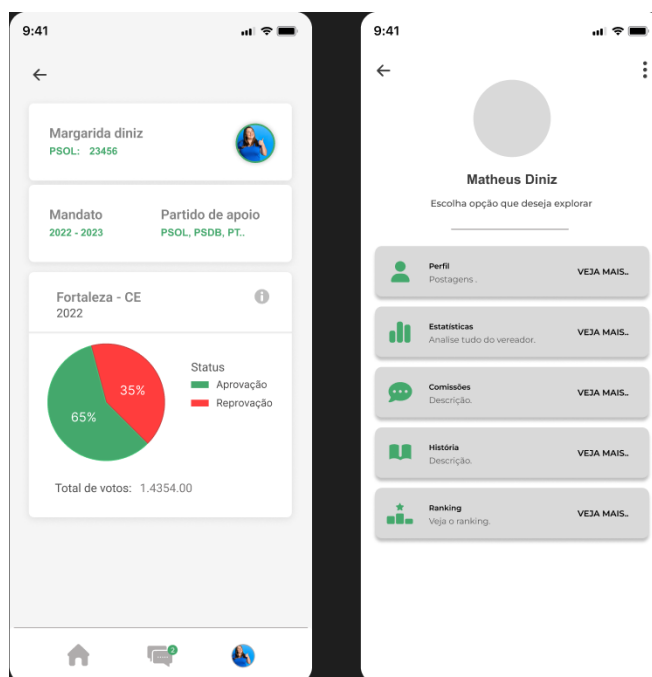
9:41

Margarida diniz
PSOL: 23456

Mandato
2022 - 2023

Partido de apoio
PSOL, PSDB, PT..

Fortaleza - CE
2022

35%
65%

Status
Aprovação
Reprovação

Total de votos: 1.4354.00

3

9:41

Matheus Diniz
Escolha opção que deseja explorar

Perfil
Postagens .
VEJA MAIS..

Estatísticas
Analise tudo do vereador.
VEJA MAIS..

Comissões
Descrição.
VEJA MAIS..

História
Descrição.
VEJA MAIS..

Ranking
Veja o ranking.
VEJA MAIS..